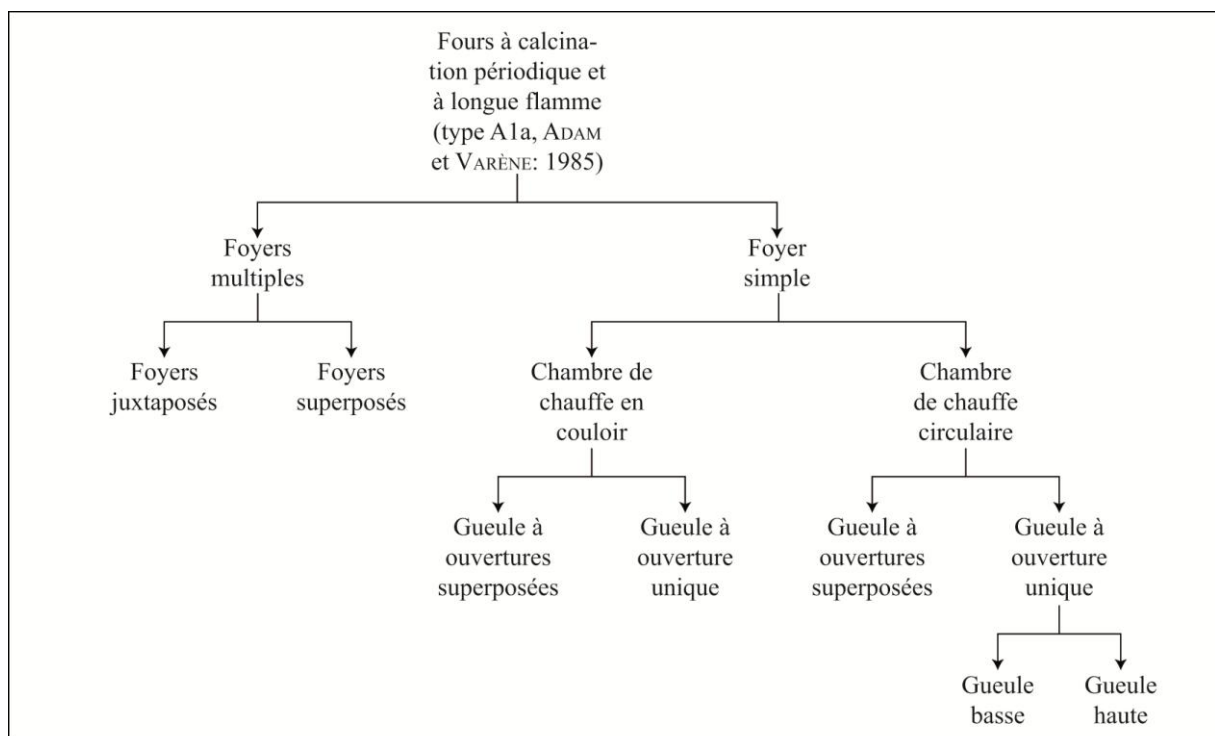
Fours à calcination périodique et à longue flamme (type A1a, Adam et Varène: 1985)

Foyers multiples

Foyers juxtaposés

Foyers superposés

Foyer simple

Chambre de chauffe en couloir

Gueule à ouvertures superposées

Gueule à ouverture unique

Chambre de chauffe circulaire

Gueule à ouvertures superposées

Gueule à ouverture unique

Gueule basse

Gueule haute